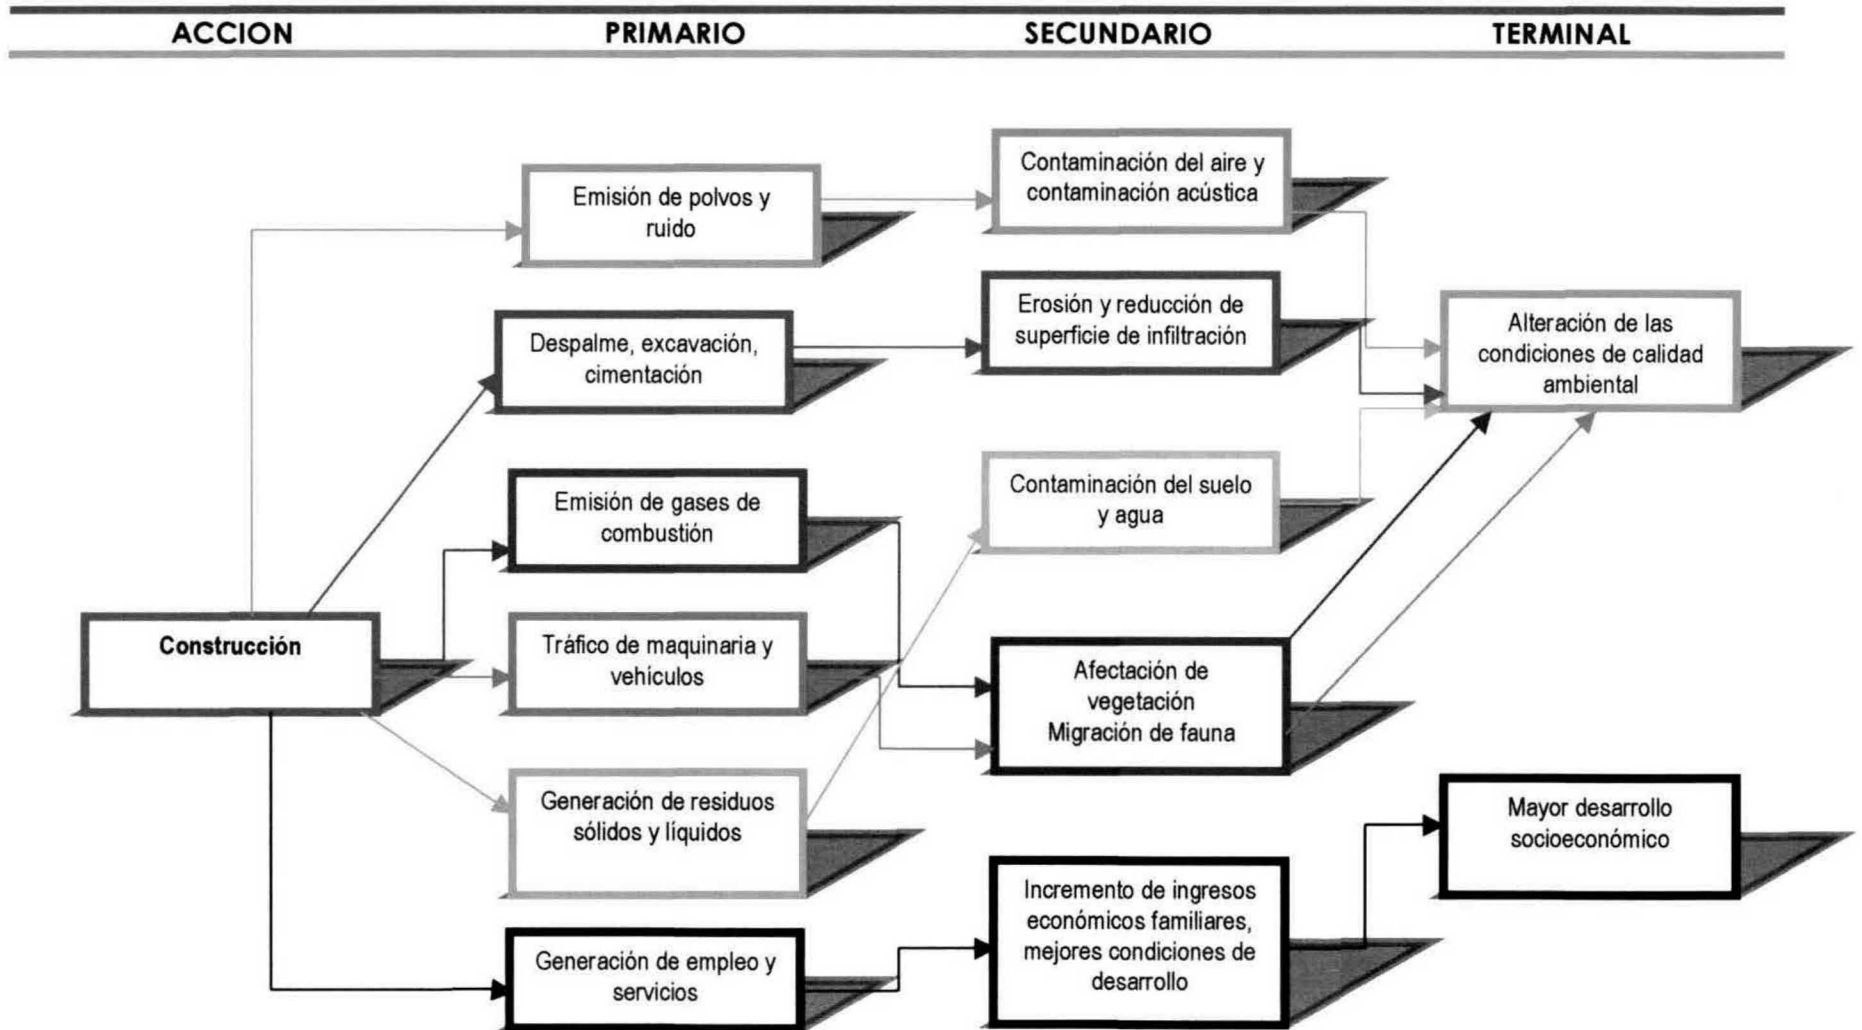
ACCION PRIMARIO SECUNDARIO TERMINAL

Emisión de polvos y ruido

Contaminación del aire y contaminación acústica

Despalme, excavación, cimentación

Erosión y reducción de superficie de infiltración

Alteración de las condiciones de calidad ambiental

Emisión de gases de combustión

Contaminación del suelo y agua

Construcción

Tráfico de maquinaria y vehículos

Afectación de vegetación Migración de fauna

Generación de residuos sólidos y líquidos

Mayor desarrollo socioeconómico

Incremento de ingresos económicos familiares, mejores condiciones de desarrollo

Generación de empleo y servicios